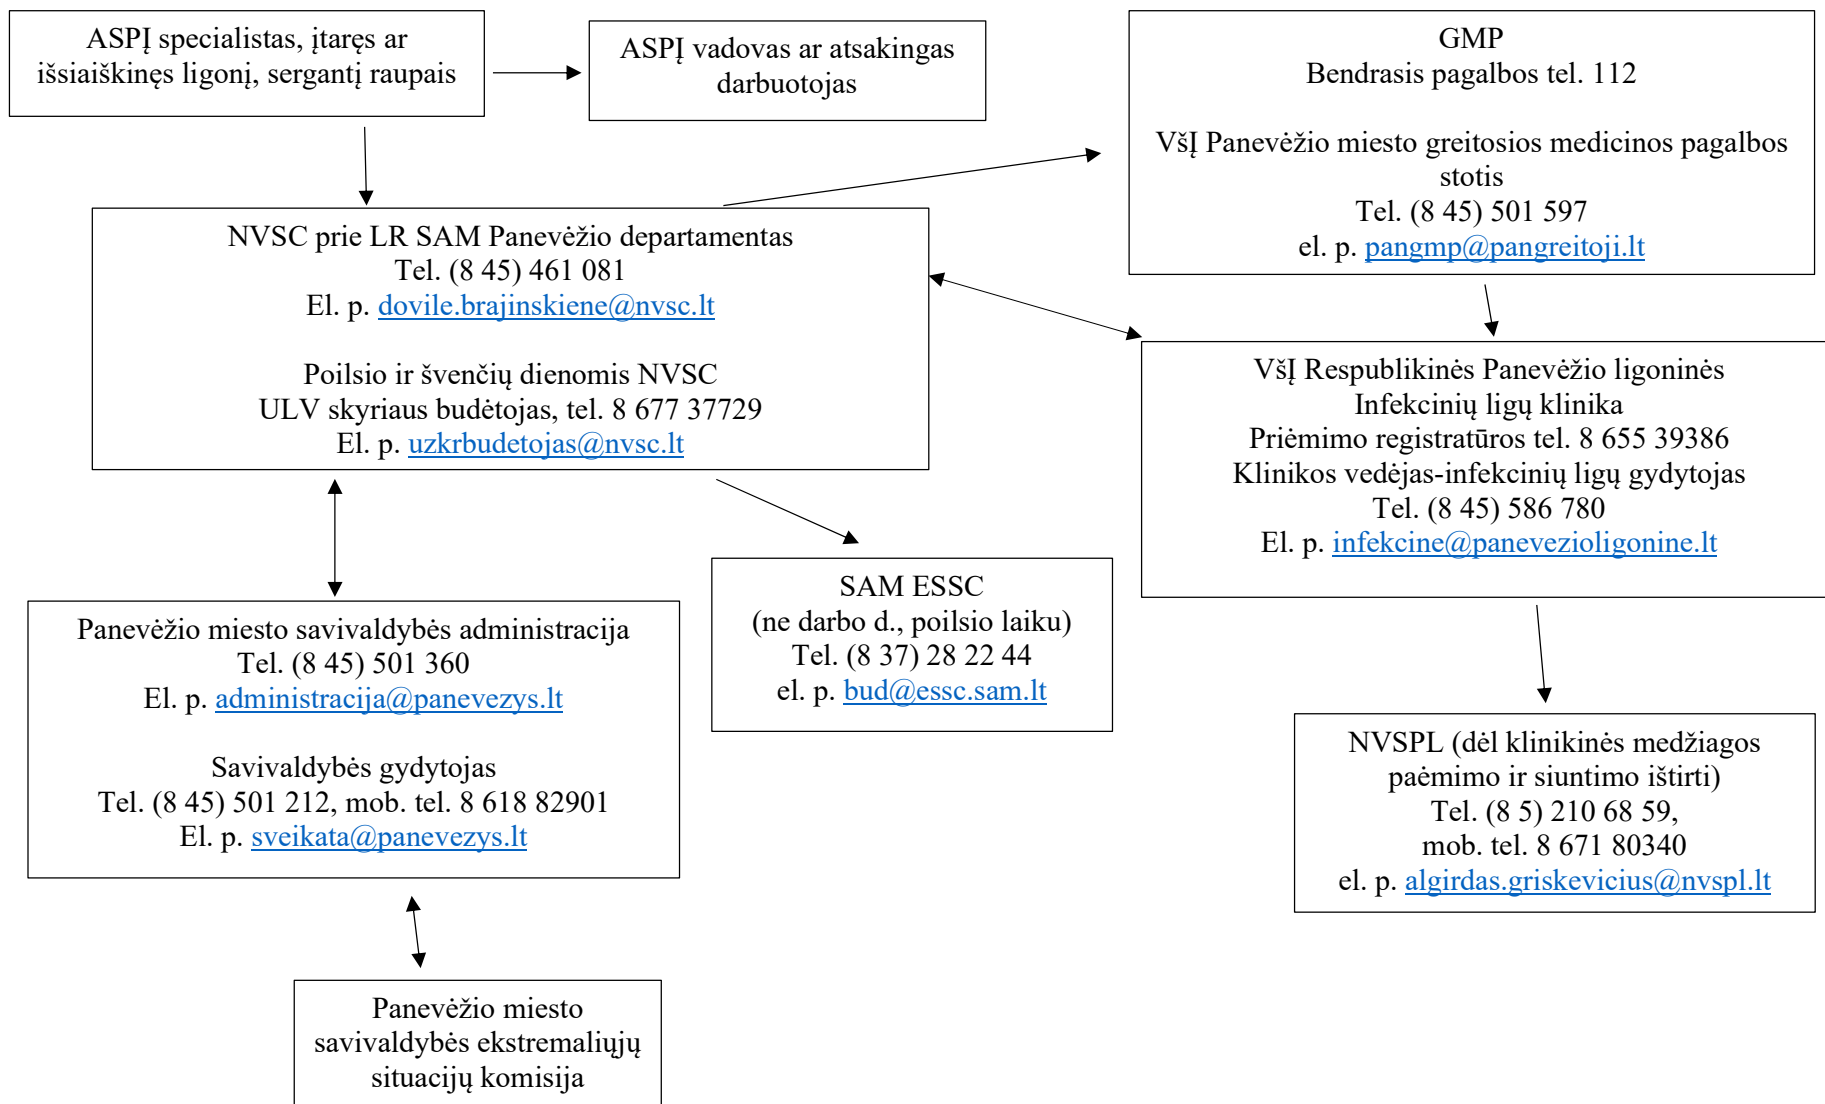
ASPĮ specialistas, įtaręs ar išsiaiškinęs ligonį, sergantį raupais

ASPĮ vadovas ar atsakingas darbuotojas

GMP
Bendrasis pagalbos tel. 112

VšĮ Panevėžio miesto greitosios medicinos pagalbos stotis
Tel. (8 45) 501 597
el. p. pangmp@pangreitoji.lt

NVSC prie LR SAM Panevėžio departamentas
Tel. (8 45) 461 081
El. p. dovile.brajinskiene@nvsc.lt

Poilsio ir švenčių dienomis NVSC ULV skyriaus budėtojas, tel. 8 677 37729
El. p. uzkrbudetojas@nvsc.lt

VšĮ Respublikinės Panevėžio ligoninės Infekcinių ligų klinika
Priėmimo registratūros tel. 8 655 39386
Klinikos vedėjas-infekcinių ligų gydytojas
Tel. (8 45) 586 780
El. p. infekcine@panevezioligonine.lt

SAM ESSC
(ne darbo d., poilsio laiku)
Tel. (8 37) 28 22 44
el. p. bud@essc.sam.lt

Panevėžio miesto savivaldybės administracija
Tel. (8 45) 501 360
El. p. administracija@panevezys.lt

Savivaldybės gydytojas
Tel. (8 45) 501 212, mob. tel. 8 618 82901
El. p. sveikata@panevezys.lt

NVSPL (dėl klinikinės medžiagos paėmimo ir siuntimo ištirti)
Tel. (8 5) 210 68 59,
mob. tel. 8 671 80340
el. p. algirdas.griskevicius@nvspl.lt

Panevėžio miesto savivaldybės ekstremaliųjų situacijų komisija